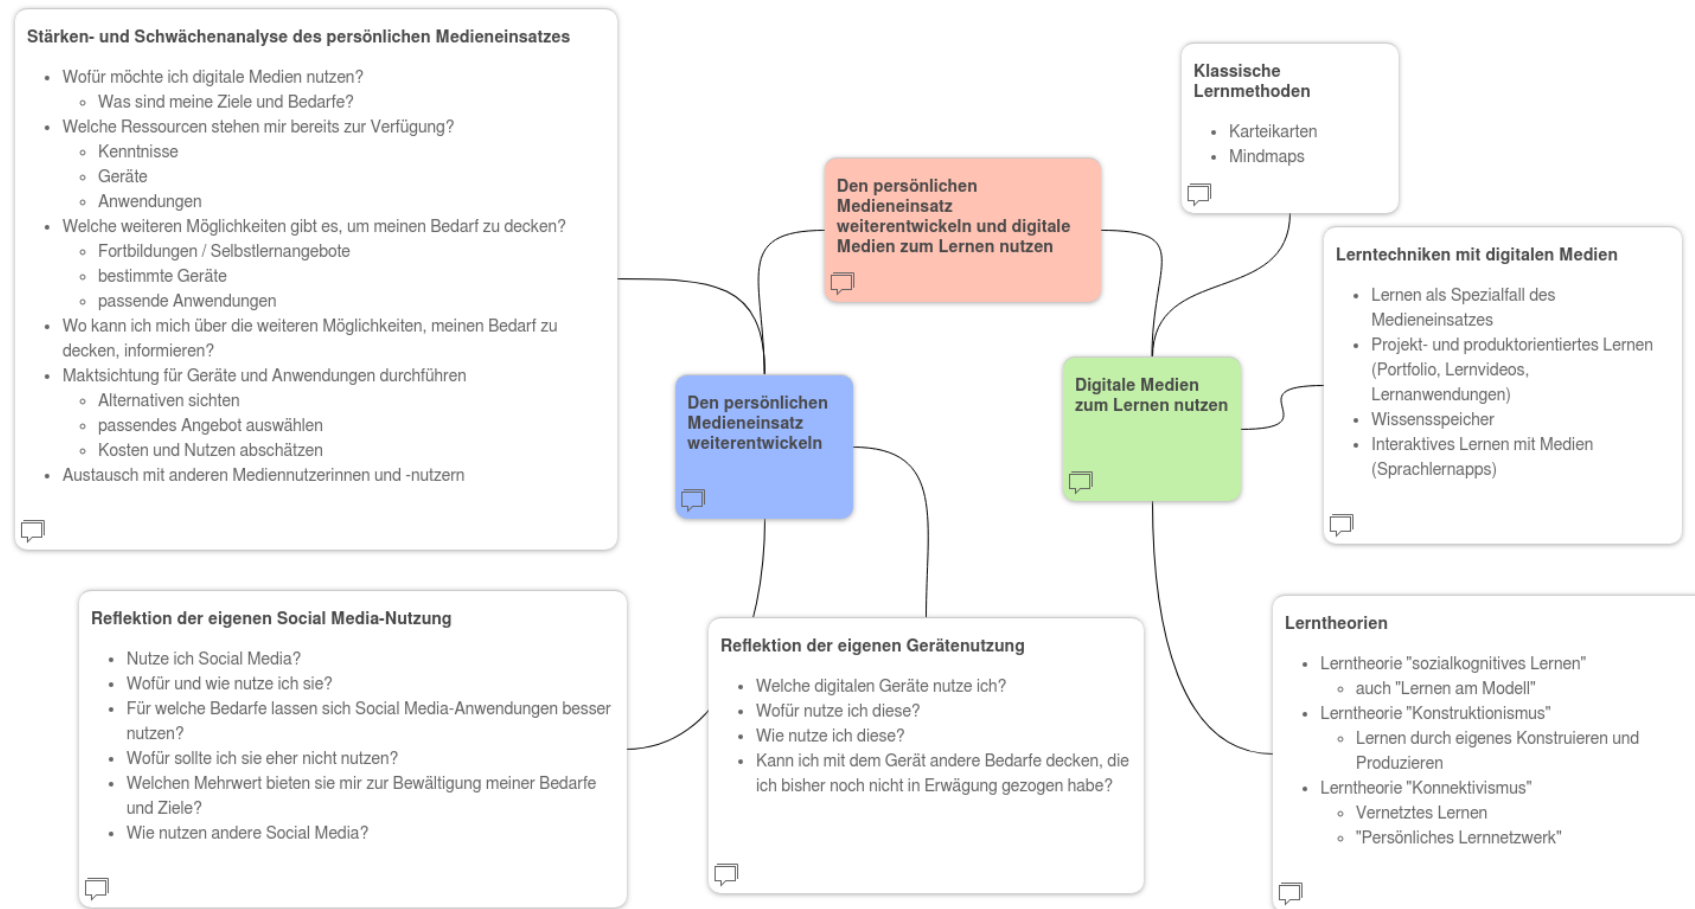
Stärken- und Schwächenanalyse des persönlichen Medieneinsatzes

- Wofür möchte ich digitale Medien nutzen?
  - Was sind meine Ziele und Bedarfe?
- Welche Ressourcen stehen mir bereits zur Verfügung?
  - Kenntnisse
  - Geräte
  - Anwendungen
- Welche weiteren Möglichkeiten gibt es, um meinen Bedarf zu decken?
  - Fortbildungen / Selbstlernangebote
  - bestimmte Geräte
  - passende Anwendungen
- Wo kann ich mich über die weiteren Möglichkeiten, meinen Bedarf zu decken, informieren?
- Maktsichtung für Geräte und Anwendungen durchführen
  - Alternativen sichten
  - passendes Angebot auswählen
  - Kosten und Nutzen abschätzen
- Austausch mit anderen Mediennutzerinnen und -nutzern

Den persönlichen Medieneinsatz weiterentwickeln und digitale Medien zum Lernen nutzen

Klassische Lernmethoden

- Karteikarten
- Mindmaps

Lerntechniken mit digitalen Medien

- Lernen als Spezialfall des Medieneinsatzes
- Projekt- und produktorientiertes Lernen (Portfolio, Lernvideos, Lernanwendungen)
- Wissensspeicher
- Interaktives Lernen mit Medien (Sprachlernapps)

Den persönlichen Medieneinsatz weiterentwickeln

Digitale Medien zum Lernen nutzen

Reflektion der eigenen Social Media-Nutzung

- Nutze ich Social Media?
- Wofür und wie nutze ich sie?
- Für welche Bedarfe lassen sich Social Media-Anwendungen besser nutzen?
- Wofür sollte ich sie eher nicht nutzen?
- Welchen Mehrwert bieten sie mir zur Bewältigung meiner Bedarfe und Ziele?
- Wie nutzen andere Social Media?

Reflektion der eigenen Gerätenutzung

- Welche digitalen Geräte nutze ich?
- Wofür nutze ich diese?
- Wie nutze ich diese?
- Kann ich mit dem Gerät andere Bedarfe decken, die ich bisher noch nicht in Erwägung gezogen habe?

Lerntheorien

- Lerntheorie "sozialkognitives Lernen"
  - auch "Lernen am Modell"
- Lerntheorie "Konstruktionismus"
  - Lernen durch eigenes Konstruieren und Produzieren
- Lerntheorie "Konnektivismus"
  - Vernetztes Lernen
  - "Persönliches Lernnetzwerk"